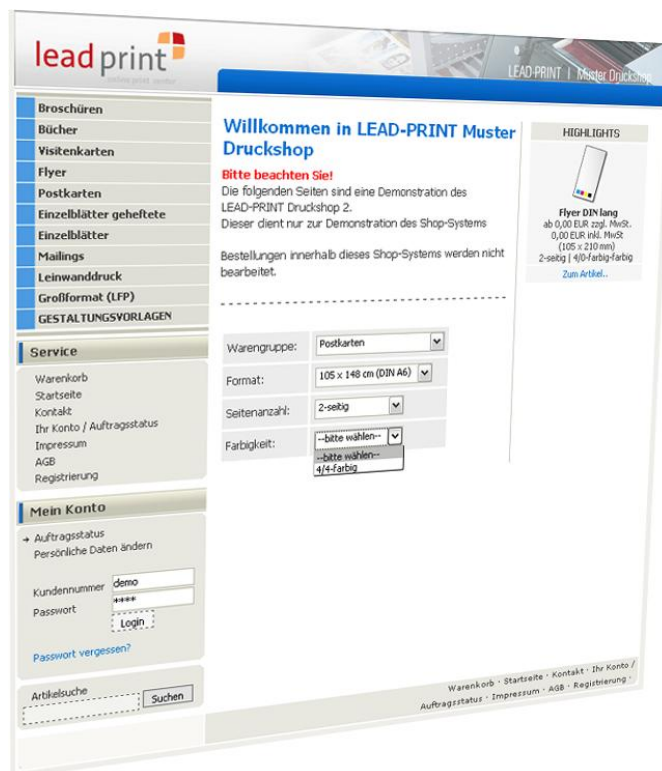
lead print

LEAD-PRINT | Muster Druckshop

Broschüren
Bücher
Visitenkarten
Flyer
Postkarten
Einzelblätter geheftete
Einzelblätter
Mailings
Leinwanddruck
Großformat (LFP)
GESTALTUNGSVORLAGEN

Service
Warenkorb
Startseite
Kontakt
Ihr Konto / Auftragsstatus
Impressum
AGB
Registrierung

Mein Konto
Auftragsstatus
Persönliche Daten ändern

Kundennummer demo
Passwort ****
Login

Passwort vergessen?

Artikelsuche
Suchen

Willkommen in LEAD-PRINT Muster Druckshop

Bitte beachten Sie!
Die folgenden Seiten sind eine Demonstration des LEAD-PRINT Druckshop 2.
Dieser dient nur zur Demonstration des Shop-Systems

Bestellungen innerhalb dieses Shop-Systems werden nicht bearbeitet.

| Warengruppe: | Postkarten |
|---|---|
| Format: | 105 x 148 cm (DIN A6) |
| Seitenanzahl: | 2-seitig |
| Farbigkeit: | --bitte wählen-- |

--bitte wählen--
4/4-farbig

HIGHLIGHTS

Flyer DIN lang
ab 0,00 EUR zzgl. MwSt.
0,00 EUR inkl. MwSt
(105 x 210 mm)
2-seitig | 4/0-farbig-farbig
Zum Artikel...

Warenkorb · Startseite · Kontakt · Ihr Konto / Auftragsstatus · Impressum · AGB · Registrierung ·